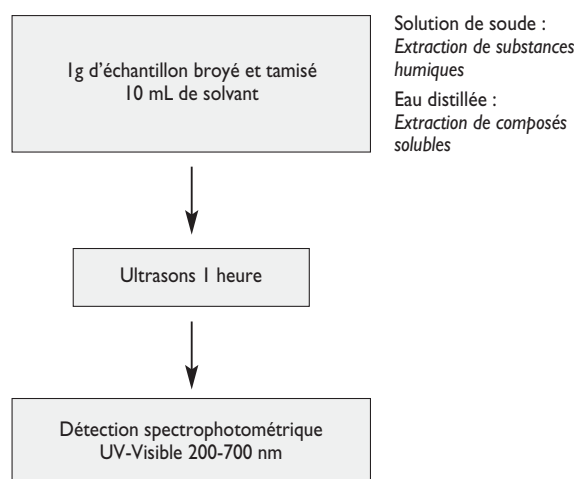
1g d'échantillon broyé et tamisé
10 mL de solvant

Solution de soude :
*Extraction de substances humiques*

Eau distillée :
*Extraction de composés solubles*

Ultrasons 1 heure

Détection spectrophotométrique
UV-Visible 200-700 nm